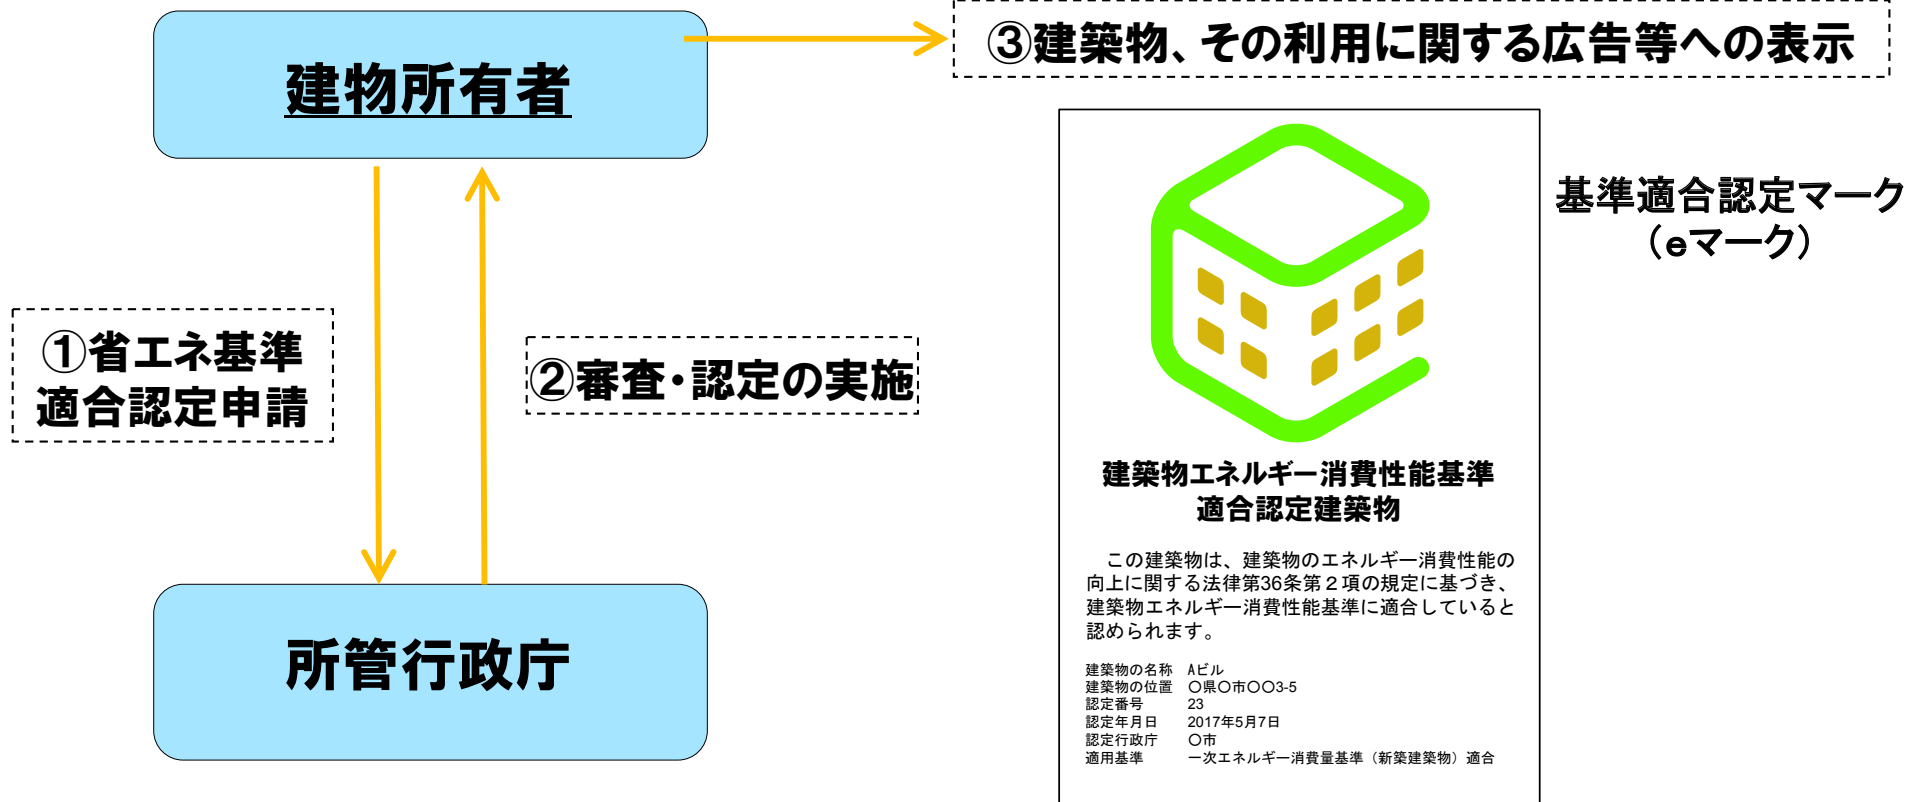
建物所有者

③建築物、その利用に関する広告等への表示

①省エネ基準適合認定申請

②審査・認定の実施

所管行政庁

基準適合認定マーク
（eマーク）

建築物エネルギー消費性能基準
適合認定建築物

この建築物は、建築物のエネルギー消費性能の向上に関する法律第36条第２項の規定に基づき、建築物エネルギー消費性能基準に適合していると認められます。

| | |
|---|---|
| 建築物の名称 | Aビル |
| 建築物の位置 | ○県○市○○3-5 |
| 認定番号 | 23 |
| 認定年月日 | 2017年5月7日 |
| 認定行政庁 | ○市 |
| 適用基準 | 一次エネルギー消費量基準（新築建築物）適合 |